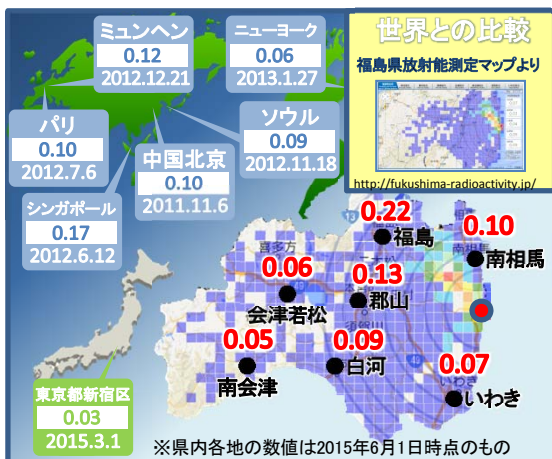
ミュンヘン
0.12
2012.12.21

ニューヨーク
0.06
2013.1.27

世界との比較
福島県放射能測定マップより
http://fukushima-radioactivity.jp/

パリ
0.10
2012.7.6

中国北京
0.10
2011.11.6

ソウル
0.09
2012.11.18

シンガポール
0.17
2012.6.12

0.22
福島

0.10
南相馬

0.06
会津若松

0.13
郡山

0.05
南会津

0.09
白河

0.07
いわき

東京都新宿区
0.03
2015.3.1

※県内各地の数値は2015年6月1日時点のもの